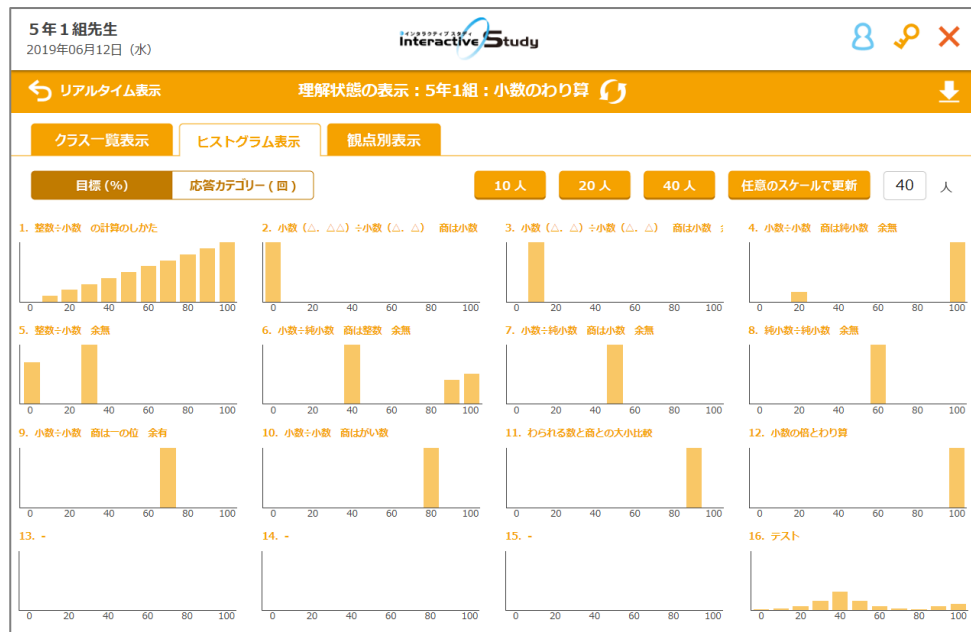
5年1組先生
2019年06月12日（水）

インタラクティブスタディ
Interactive Study

リアルタイム表示
理解状態の表示：5年1組：小数のわり算

クラス一覧表示
ヒストグラム表示
観点別表示

目標（%）
応答カテゴリー（回）

10 人
20 人
40 人
任意のスケールで更新
40
人

1. 整数÷小数　の計算のしかた
0 20 40 60 80 100

2. 小数（△．△△）÷小数（△．△）　商は小数
0 20 40 60 80 100

3. 小数（△．△）÷小数（△．△）　商は小数 ：
0 20 40 60 80 100

4. 小数÷小数　商は純小数　余無
0 20 40 60 80 100

5. 整数÷小数　余無
0 20 40 60 80 100

6. 小数÷純小数　商は整数　余無
0 20 40 60 80 100

7. 小数÷純小数　商は小数　余無
0 20 40 60 80 100

8. 純小数÷純小数　余無
0 20 40 60 80 100

9. 小数÷小数　商は一の位　余有
0 20 40 60 80 100

10. 小数÷小数　商はがい数
0 20 40 60 80 100

11. わられる数と商との大小比較
0 20 40 60 80 100

12. 小数の倍とわり算
0 20 40 60 80 100

13. -
0 20 40 60 80 100

14. -
0 20 40 60 80 100

15. -
0 20 40 60 80 100

16. テスト
0 20 40 60 80 100